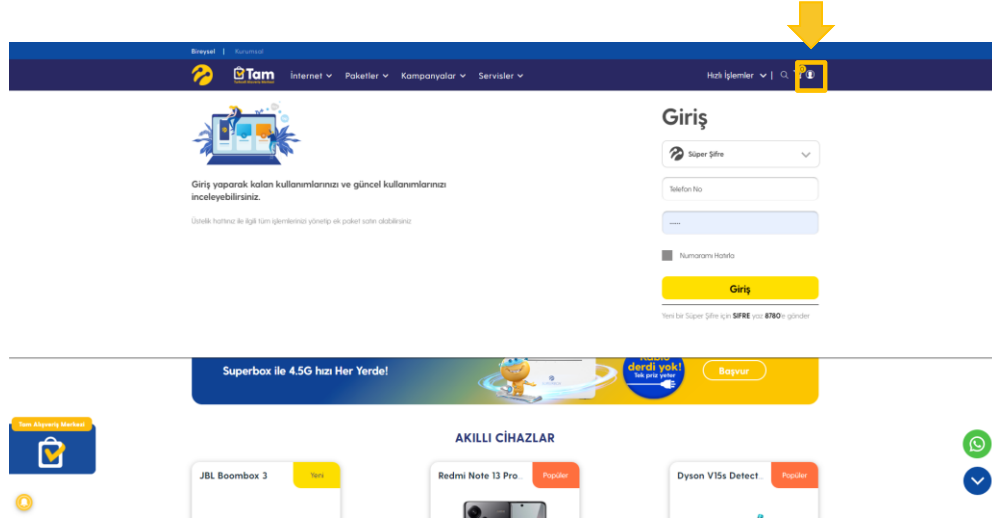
Bireysel | Kurumsal

Tam

İnternet Paketler Kampanyalar Servisler

Hızlı İşlemler

Giriş yaparak kalan kullanımlarınızı ve güncel kullanımlarınızı inceleyebilirsiniz.

Üstelik hattınız ile ilgili tüm işlemlerinizi yönetip ek paket satın alabilirsiniz

Giriş

Süper Şifre

Telefon No

Numaramı Hatırla

Giriş

Yeni bir Süper Şifre için SIFRE yaz 8780'e gönder

Superbox ile 4.5G hızı Her Yerde!

Kablo derdi yok!

Başvur

Tam Alışveriş Merkezi

AKILLI CİHAZLAR

JBL Boombox 3

Yeni

Redmi Note 13 Pro...

Popüler

Dyson V15s Detect...

Popüler